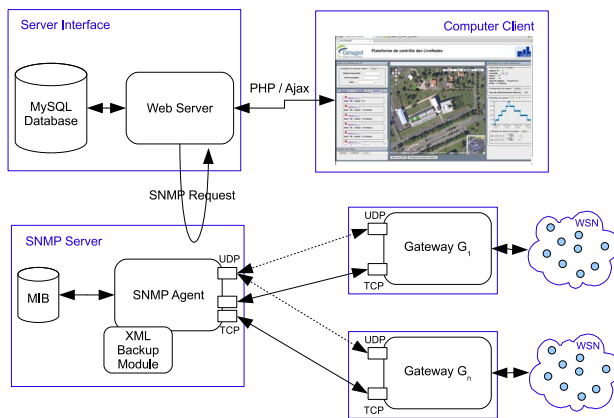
Server Interface

MySQL Database

Web Server

PHP / Ajax

Computer Client

Plateforme de contrôle des LiveNodes

SNMP Request

SNMP Server

MIB

SNMP Agent

UDP

TCP

XML Backup Module

UDP

Gateway $G_1$

TCP

WSN

UDP

Gateway $G_n$

TCP

WSN